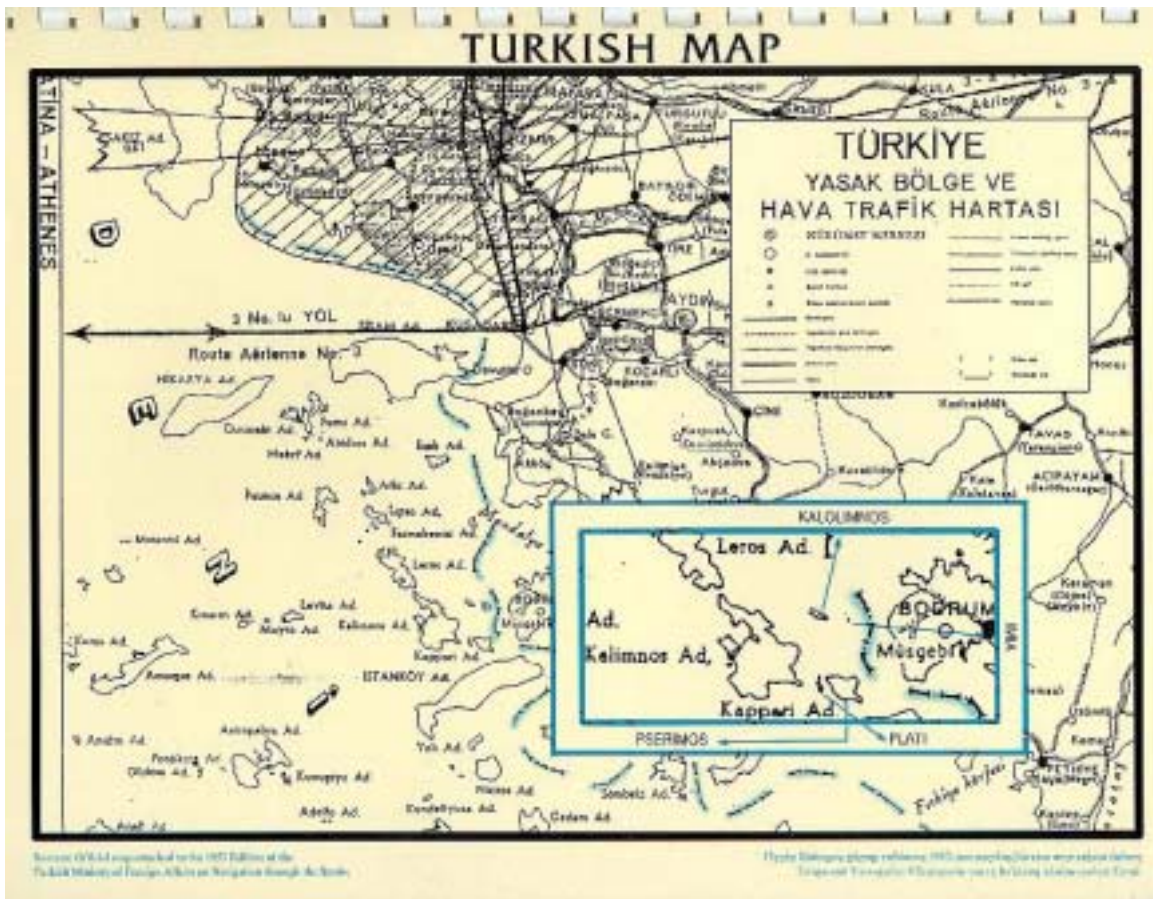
TURKISH MAP

TÜRKİYE
YASAK BÖLGE VE
HAVA TRAFİK HARTASI

ATINA — ATHENES

3 No. lu YOL
Route Aérienne No. 3

AYDIN
SAMOS
ÇEŞME
İKARYA Ad.
Furni Ad.
Patmos Ad.
Lipso Ad.
Arki Ad.
Leros Ad.
Levita Ad.
Kalimnos Ad.
Kappari Ad.
İSTANKÖY Ad.
Yali Ad.
Nisiros Ad.
Sombeki Ad.
İncirli Ad.
Astropalya Ad.
Amorgos Ad.
Kinaros Ad.
Mavra Ad.
Anafi Ad.
Kamariyos Ad.
Adelfo Ad.
Kandeliyusa Ad.
Gedam Ad.
Gökova körfezi
Milas
Muğla
TAVAS
ACIPAYAM
Kale
Köyceğiz
Marmaris

KALOLIMNOS
Leros Ad.
Ad.
Kalimnos Ad.
BODRUM
Müsgebi
Kappari Ad.
PSERIMOS
PLATI
IMIA

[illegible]

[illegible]